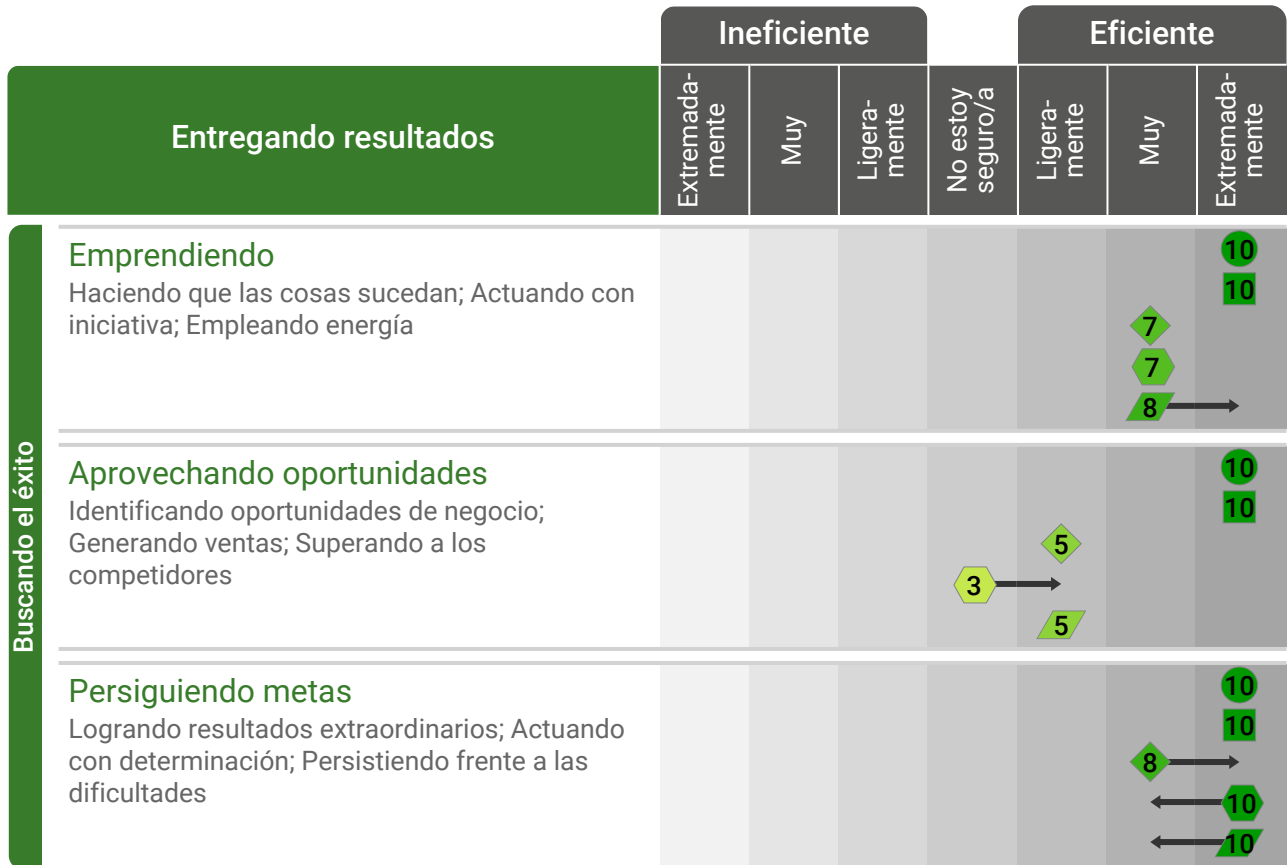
| Entregando resultados | Ineficiente Extremadamente | Ineficiente Muy | Ineficiente Ligeramente | No estoy seguro/a | Eficiente Ligeramente | Eficiente Muy | Eficiente Extremadamente |
|---|---|---|---|---|---|---|---|
| Emprendiendo<br>Haciendo que las cosas sucedan; Actuando con iniciativa; Empleando energía | | | | | | 7<br>7<br>8 | 10<br>10 |
| Aprovechando oportunidades<br>Identificando oportunidades de negocio; Generando ventas; Superando a los competidores | | | | 3 | 5<br>5 | | 10<br>10 |
| Persiguiendo metas<br>Logrando resultados extraordinarios; Actuando con determinación; Persistiendo frente a las dificultades | | | | | | 8 | 10<br>10<br>10<br>10 |

Buscando el éxito